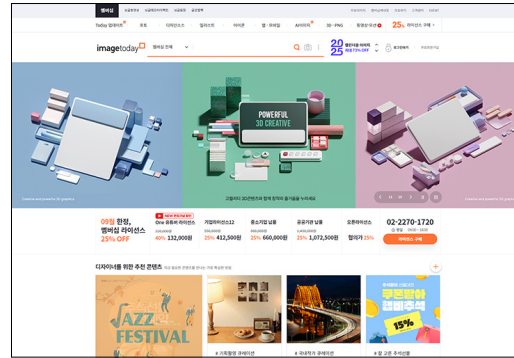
멤버십

Today 얼리어드 · 포토 · 디자인소스 · 일러스트 · 아이콘 · 벡터 · 3D · PNG · 동영상·음원 · 25% 라이선스 구매

imagetoday

멤버십 전체

2025 멤버십 라이선스 최대 73% OFF

로그인하기

POWERFUL 3D CREATIVE

고퀄리티 3D콘텐츠와 함께 창작의 즐거움을 누려세요

09월 한정, 멤버십 라이선스 25% OFF

One 프롬프트 라이선스 40% 132,000원

기업라이선스12 25% 412,500원

중소기업 일용 25% 660,000원

공공기관 일용 25% 1,072,500원

오픈라이선스 협의가 25%

02-2270-1720

라이선스 구매

디자이너를 위한 추천 콘텐츠

JAZZ FESTIVAL

쿠폰할인 캘린더축제 15%